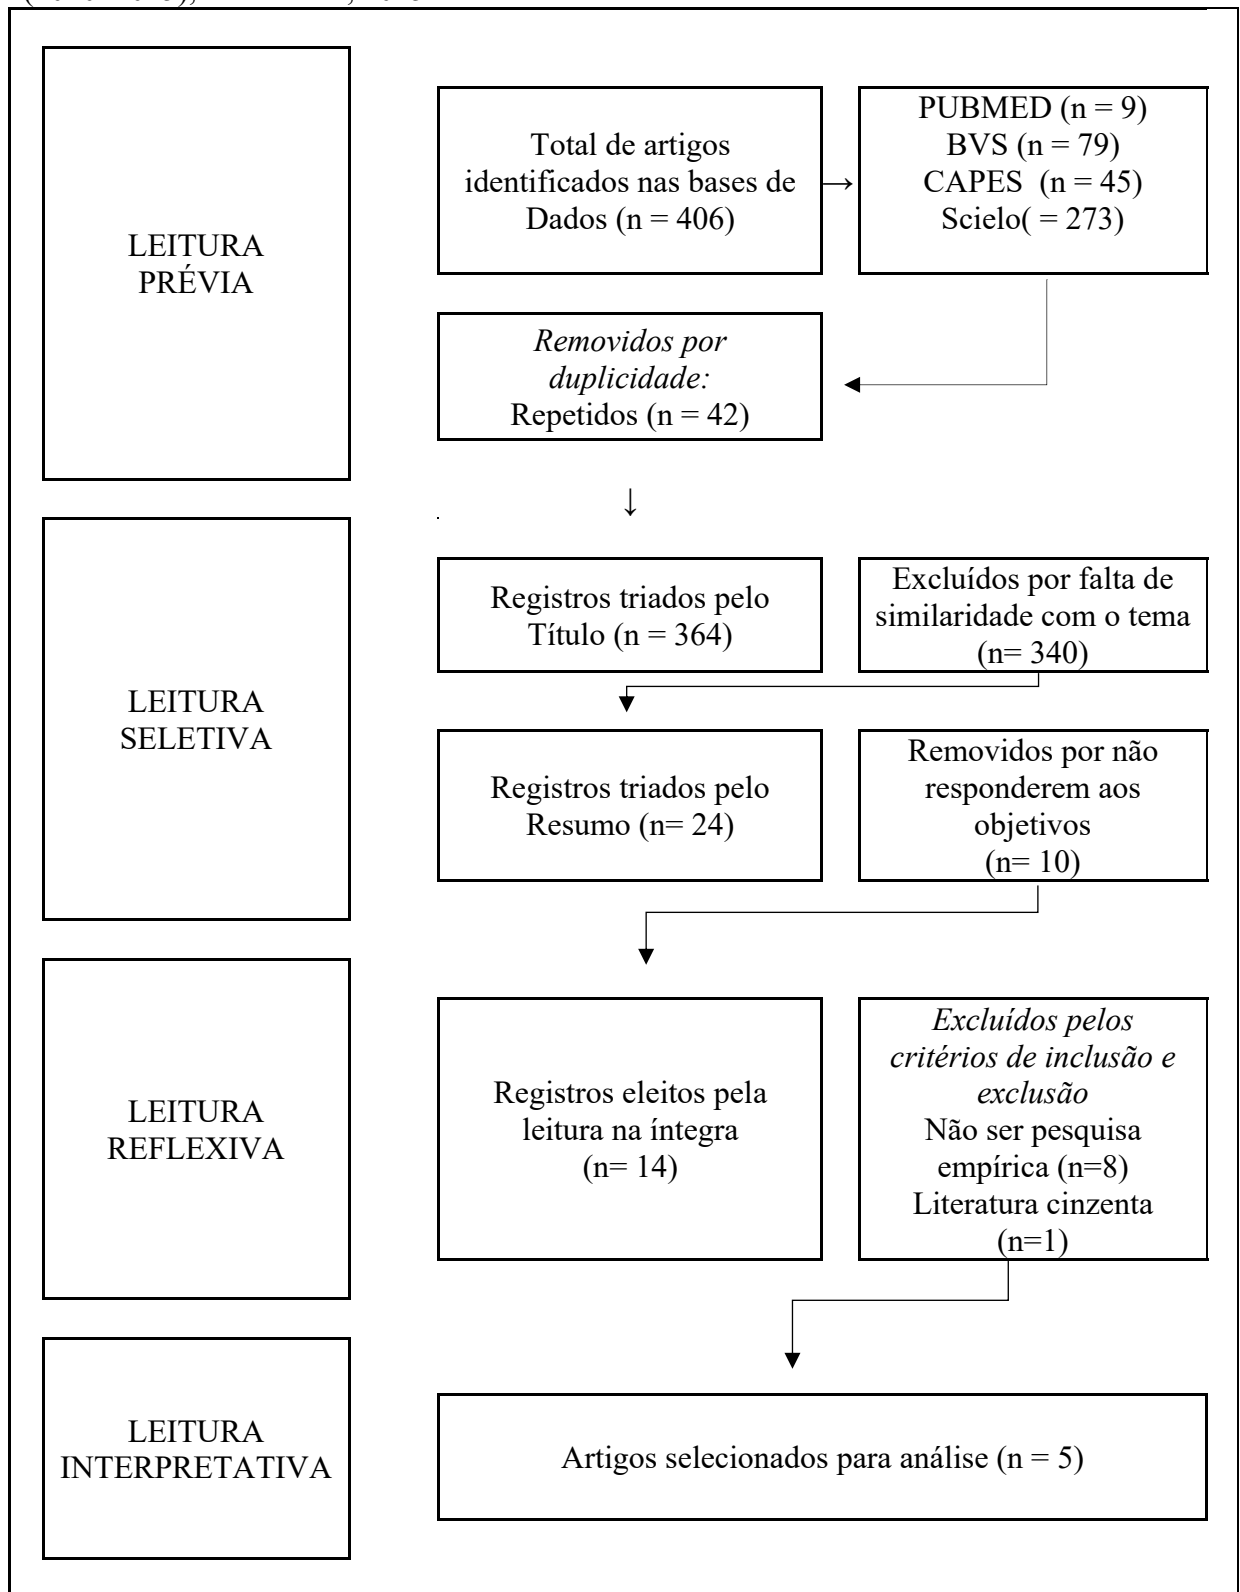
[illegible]

LEITURA PRÉVIA

Total de artigos identificados nas bases de Dados (n = 406)

PUBMED (n = 9)
BVS (n = 79)
CAPES (n = 45)
Scielo( = 273)

*Removidos por duplicidade:*
Repetidos (n = 42)

LEITURA SELETIVA

Registros triados pelo Título (n = 364)

Excluídos por falta de similaridade com o tema (n= 340)

Registros triados pelo Resumo (n= 24)

Removidos por não responderem aos objetivos (n= 10)

LEITURA REFLEXIVA

Registros eleitos pela leitura na íntegra (n= 14)

*Excluídos pelos critérios de inclusão e exclusão*
Não ser pesquisa empírica (n=8)
Literatura cinzenta (n=1)

LEITURA INTERPRETATIVA

Artigos selecionados para análise (n = 5)